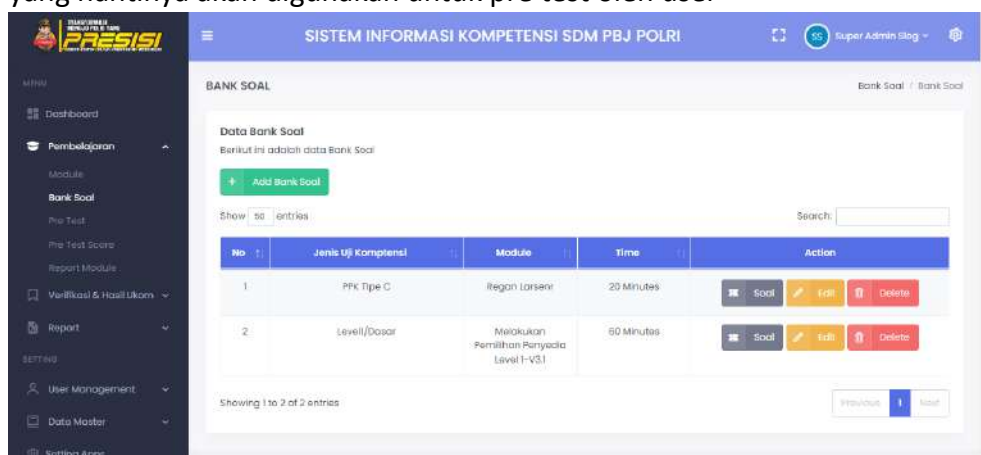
yang nantinya akan digunakan untuk pre test oleh user

PRESISI

SISTEM INFORMASI KOMPETENSI SDM PBJ POLRI

SS Super Admin Slog

MENU

Dashboard

Pembelajaran

Module

Bank Soal

Pre Test

Pre Test Score

Report Module

Verifikasi & Hasil Ukom

Report

SETTING

User Management

Data Master

Setting Apps

BANK SOAL

Bank Soal / Bank Soal

Data Bank Soal

Berikut ini adalah data Bank Soal

+ Add Bank Soal

Show 50 entries

Search:

| No | Jenis Uji Komptensi | Module | Time | Action |
|---|---|---|---|---|
| 1 | PPK Tipe C | Regan Larsenr | 20 Minutes | Soal Edit Delete |
| 2 | LevelI/Dasar | Melakukan Pemilihan Penyedia Level I-V3.1 | 60 Minutes | Soal Edit Delete |

Showing 1 to 2 of 2 entries

Previous 1 Next